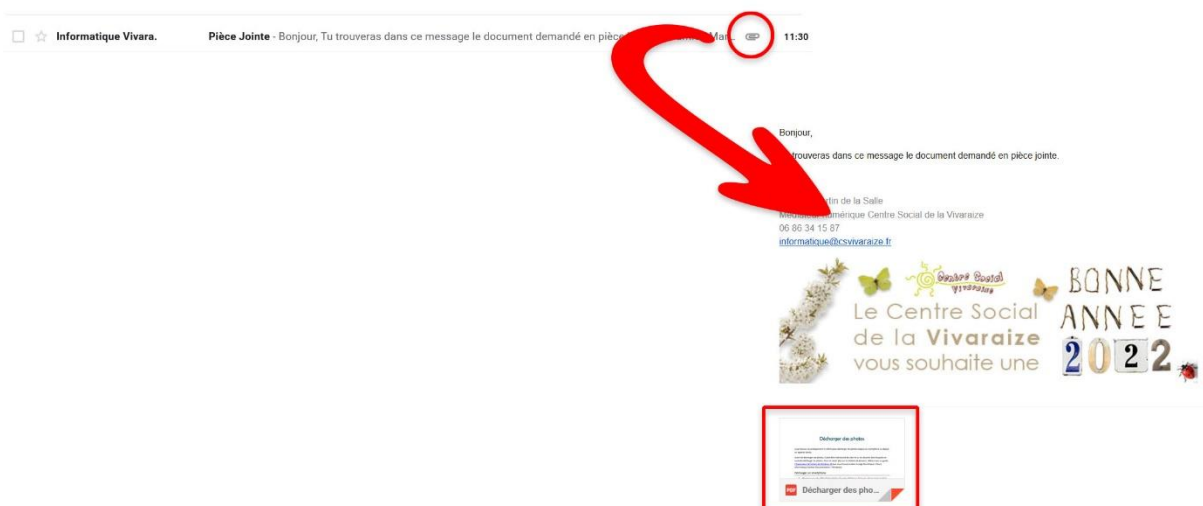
Informatique Vivara. Pièce Jointe - Bonjour, Tu trouveras dans ce message le document demandé en pièce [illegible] Mar... 11:30

Bonjour,

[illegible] trouveras dans ce message le document demandé en pièce jointe.

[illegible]rtin de la Salle
Médiat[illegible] numérique Centre Social de la Vivaraize
06 86 34 15 87
informatique@csvivaraize.fr

Centre Social Vivaraize
Le Centre Social de la Vivaraize vous souhaite une BONNE ANNEE 2022

Décharger des photos

Décharger des pho...